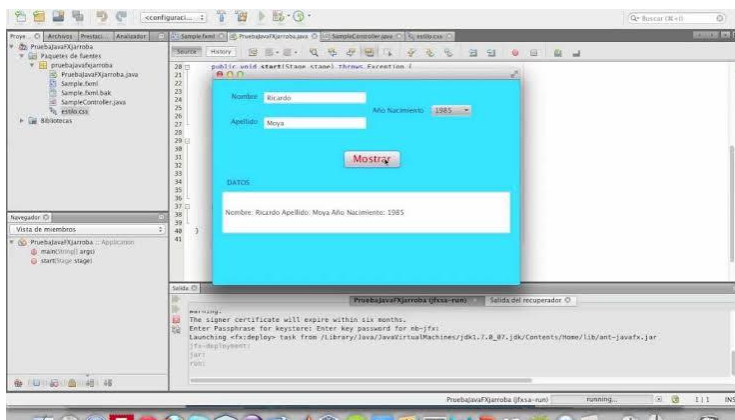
<configuraci...

Q▾ Buscar (⌘+I)

Proye... Archivos Prestaci... Analizador

Sample.fxml PruebaJavaFXJarroba.java SampleController.java estilo.css

Source History

PruebaJavaFXJarroba
Paquetes de fuentes
pruebajavafxjarroba
PruebaJavaFXJarroba.java
Sample.fxml
Sample.fxml.bak
SampleController.java
estilo.css
Bibliotecas

28 public void start(Stage stage) throws Exception {
21
22
23
24
25
26
27
28
29
30
31
32
33
34
35
36
37
38
39
40 }
41

Nombre Ricardo

Año Nacimiento 1985

Apellido Moya

Mostrar

DATOS

Nombre: Ricardo Apellido: Moya Año Nacimiento: 1985

Navegador
Vista de miembros
PruebaJavaFXJarroba :: Application
main(String[] args)
start(Stage stage)

Salida
PruebaJavaFXJarroba (jfxsa-run) Salida del recuperador

Warning:
The signer certificate will expire within six months.
Enter Passphrase for keystore: Enter key password for nb-jfx:
Launching <fx:deploy> task from /Library/Java/JavaVirtualMachines/jdk1.7.0_07.jdk/Contents/Home/lib/ant-javafx.jar
jfx-deployment:
jar:
run:

PruebaJavaFXJarroba (jfxsa-run) running... 1 | 1 INS